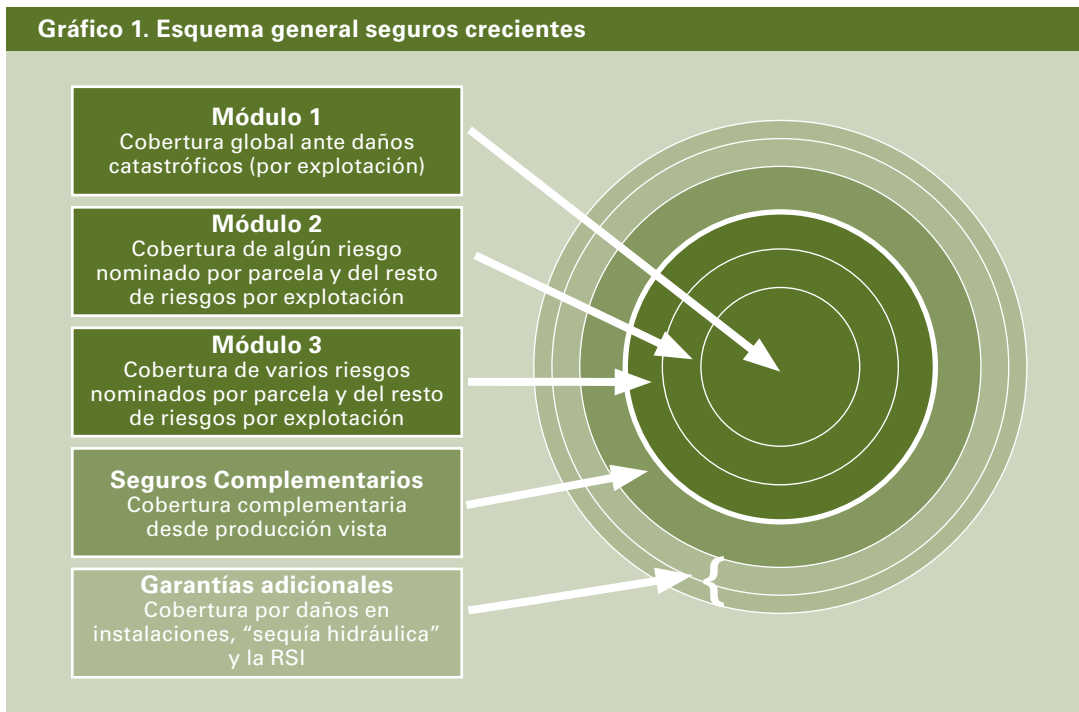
Gráfico 1. Esquema general seguros crecientes

Módulo 1
Cobertura global ante daños catastróficos (por explotación)

Módulo 2
Cobertura de algún riesgo nominado por parcela y del resto de riesgos por explotación

Módulo 3
Cobertura de varios riesgos nominados por parcela y del resto de riesgos por explotación

Seguros Complementarios
Cobertura complementaria desde producción vista

Garantías adicionales
Cobertura por daños en instalaciones, "sequía hidráulica" y la RSI